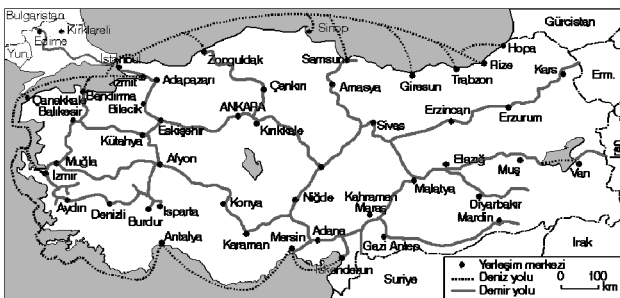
Bulgaristan
Kırklareli
Edirne
Yun.
İstanbul
İzmit
Adapazarı
Zonguldak
Sinop
Samsun
Gürcistan
Hopa
Rize
Trabzon
Giresun
Kars
Erm.
Çanakkale
Balıkesir
Bandırma
Bilecik
Çankırı
Amasya
ANKARA
Eskişehir
Kırıkkale
Erzincan
Erzurum
Sivas
Kütahya
Afyon
Manisa
Muğla
İzmir
Elazığ
Muş
Van
Malatya
Diyarbakır
Mardin
Aydın
Denizli
Burdur
Isparta
Konya
Niğde
Kahraman Maraş
Gazi Antep
Antalya
Karaman
Mersin
Adana
İskenderun
Suriye
Irak
Yerleşim merkezi
Deniz yolu
Demir yolu
0
100
km